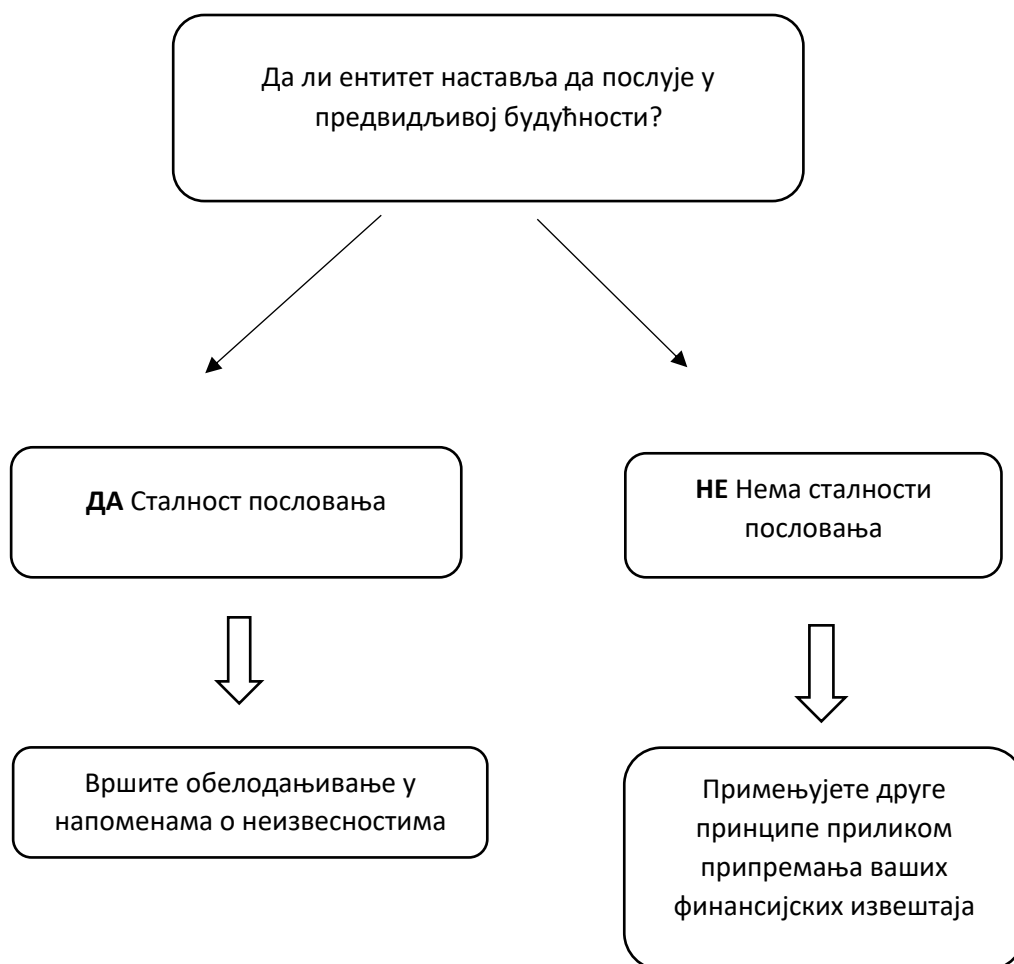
Да ли ентитет наставља да послује у предвидљивој будућности?

**ДА** Сталност пословања

**НЕ** Нема сталности пословања

Вршите обелодањивање у напоменама о неизвесностима

Примењујете друге принципе приликом припремања ваших финансијских извештаја